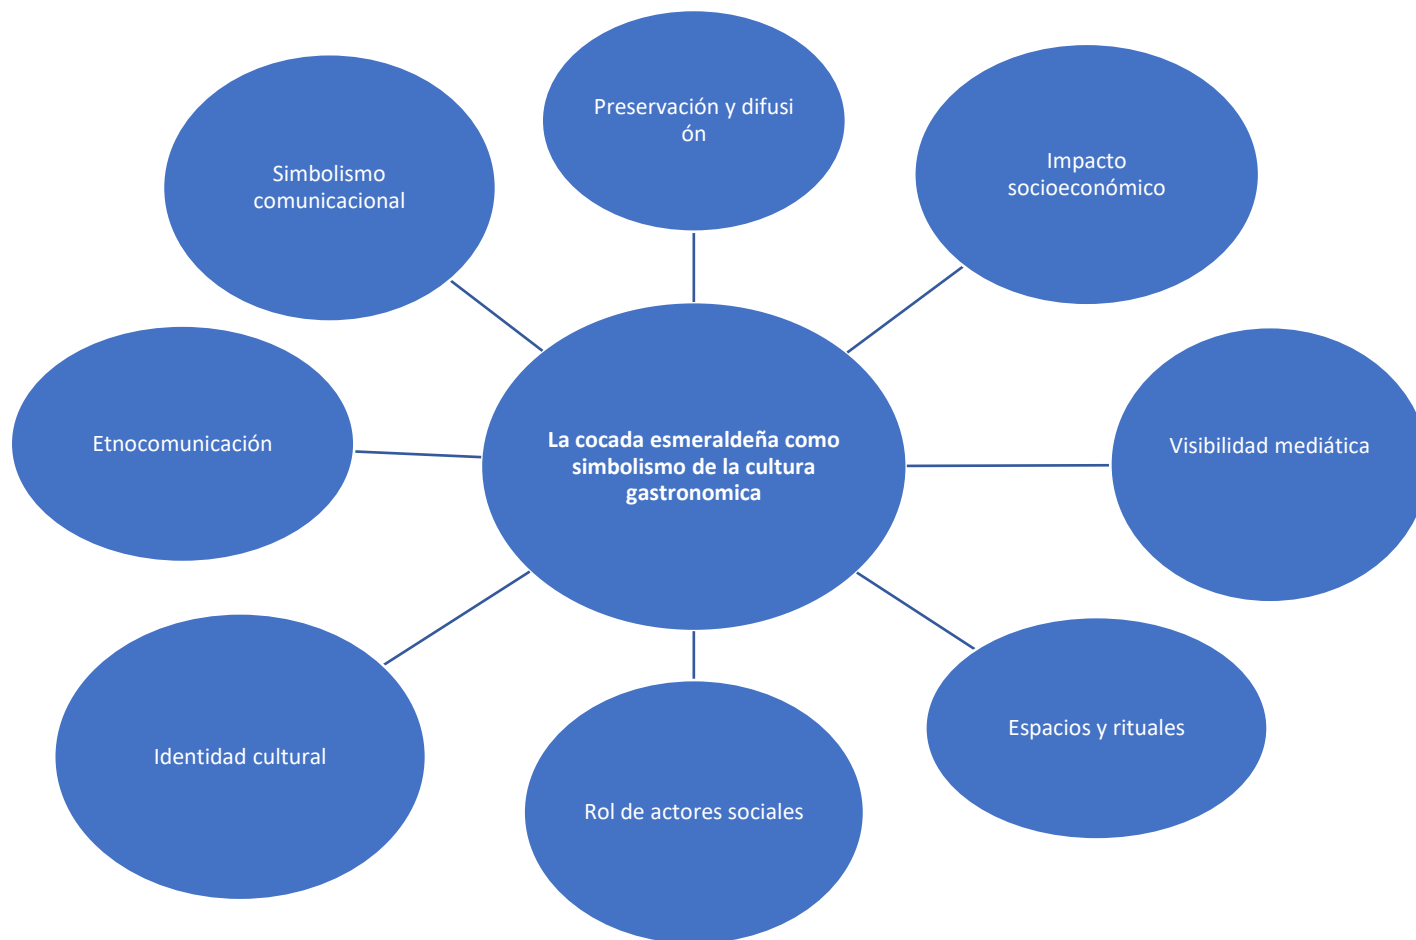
Preservación y difusi ón

Simbolismo comunicacional

Impacto socioeconómico

Etnocomunicación

La cocada esmeraldeña como simbolismo de la cultura gastronomica

Visibilidad mediática

Identidad cultural

Rol de actores sociales

Espacios y rituales